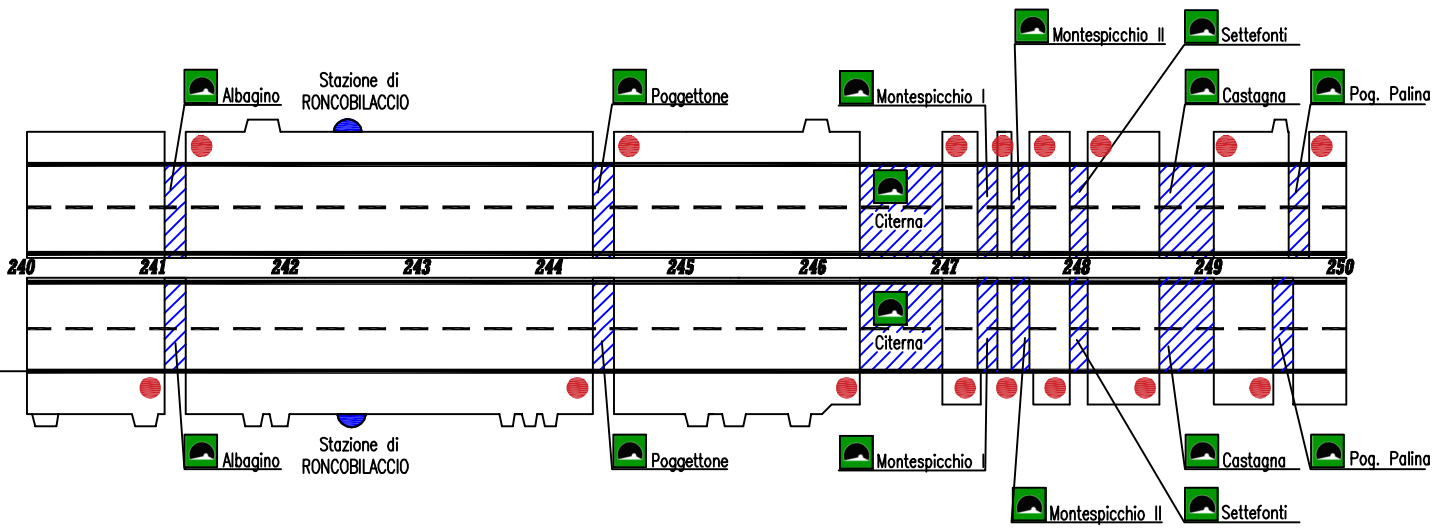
Montespicchio II
Settefonti
Albagino
Stazione di
RONCOBILACCIO
Poggettone
Montespicchio I
Castagna
Pog. Palina
Citerna
240
241
242
243
244
245
246
247
248
249
250
Citerna
Albagino
Stazione di
RONCOBILACCIO
Poggettone
Montespicchio I
Castagna
Pog. Palina
Montespicchio II
Settefonti